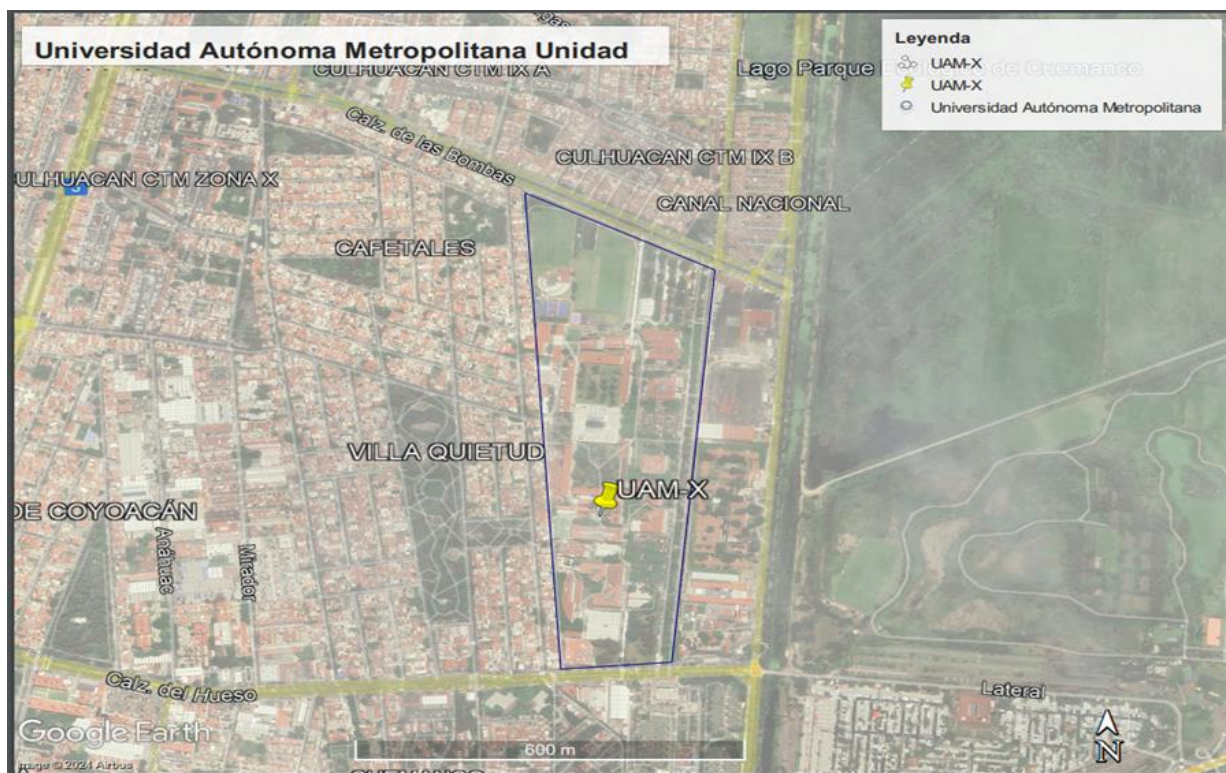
Universidad Autónoma Metropolitana Unidad

Leyenda
UAM-X
UAM-X
Universidad Autónoma Metropolitana

CULHUACAN CTM IX A
Lago Parque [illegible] de Cuemanco
Calz. de las Bombas
CULHUACAN CTM IX B
ULHUACAN CTM ZONA X
CANAL NACIONAL
CAFETALES
VILLA QUIETUD
UAM-X
DE COYOACÁN
Anáhuac
Mirador
Calz. del Hueso
Lateral
Google Earth
Image © 2024 Airbus
600 m
N